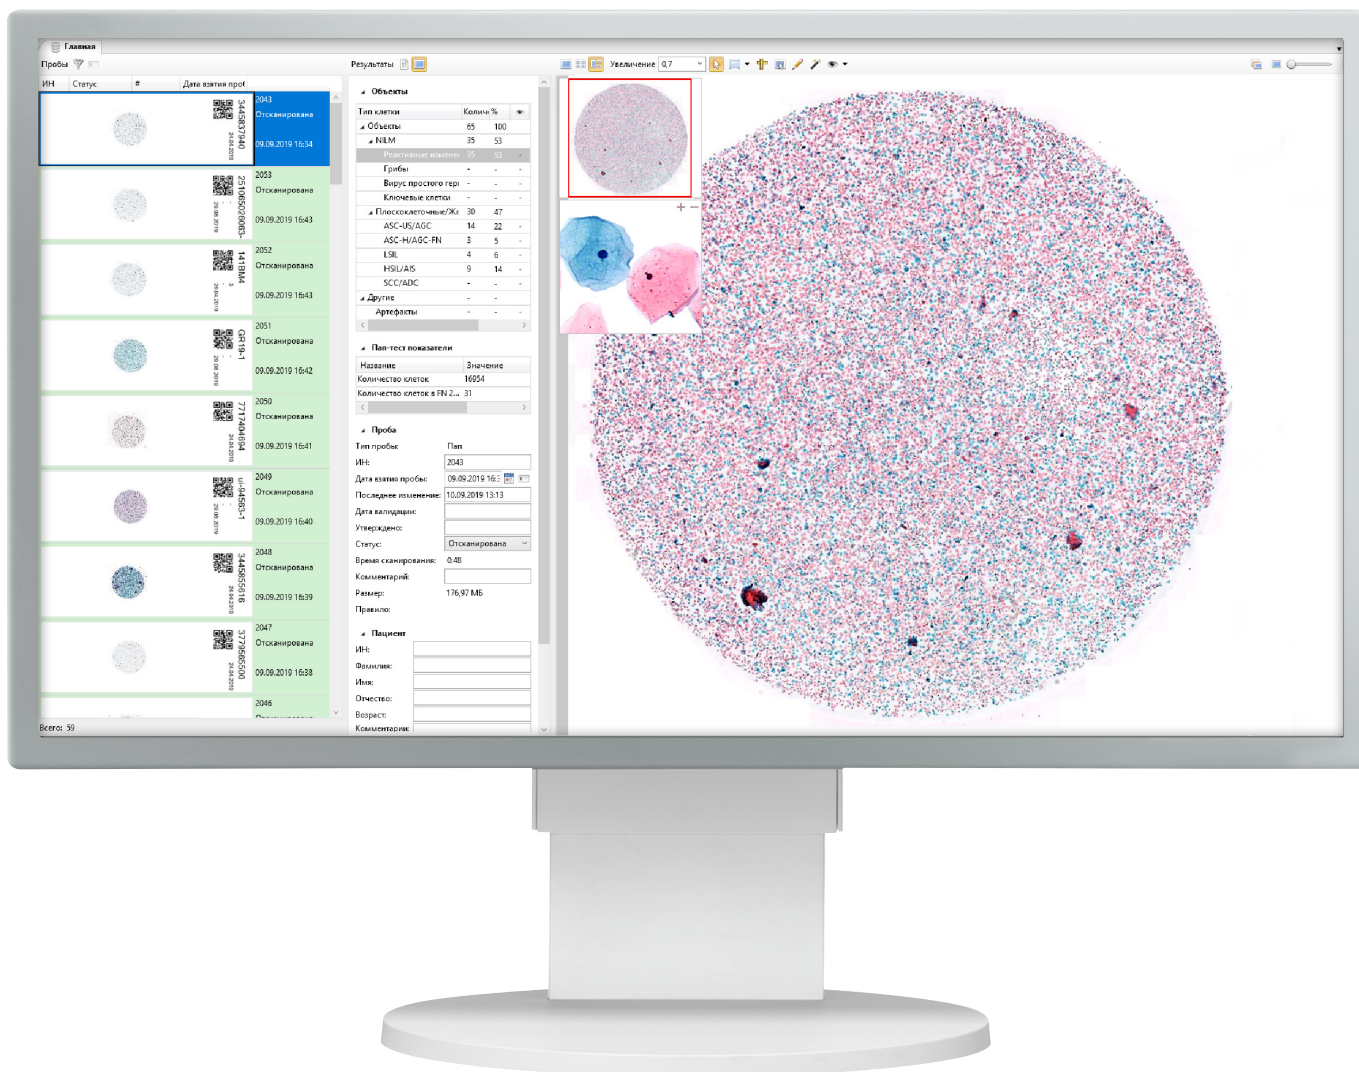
Главная

Пробы

ИН | Статус | # | Дата взятия проб

2043
Отсканирована
09.09.2019 16:34
3445837940
24.04.2019

2053
Отсканирована
09.09.2019 16:43
2510650280б3-

2052
Отсканирована
09.09.2019 16:43
1418ВМ4

2051
Отсканирована
09.09.2019 16:42
GR19-1

2050
Отсканирована
09.09.2019 16:41
7717404694

2049
Отсканирована
09.09.2019 16:40
ui-94583-1

2048
Отсканирована
09.09.2019 16:39
3445855616

2047
Отсканирована
09.09.2019 16:38
3779565500

2046

Всего: 59

Результаты

Объекты

| Тип клетки | Колич | % |
|---|---|---|
| Объекты | 65 | 100 |
| NILM | 35 | 53 |
| Реактивные измене | 35 | 53 |
| Грибы | - | - |
| Вирус простого гер | - | - |
| Ключевые клетки | - | - |
| Плоскоклеточные/Ж | 30 | 47 |
| ASC-US/AGC | 14 | 22 |
| ASC-H/AGC-FN | 3 | 5 |
| LSIL | 4 | 6 |
| HSIL/AIS | 9 | 14 |
| SCC/ADC | - | - |
| Другие | - | - |
| Артефакты | - | - |

Пап-тест показатели

| Название | Значение |
|---|---|
| Количество клеток | 16954 |
| Количество клеток в FN 2... | 31 |

Проба
Тип пробы: Пап
ИН: 2043
Дата взятия пробы: 09.09.2019 16:
Последнее изменение: 10.09.2019 13:13
Дата валидации:
Утверждено:
Статус: Отсканирована
Время сканирования: 0:48
Комментарий:
Размер: 176,97 МБ
Правило:

Пациент
ИН:
Фамилия:
Имя:
Отчество:
Возраст:
Комментарии:

Увеличение 0,7